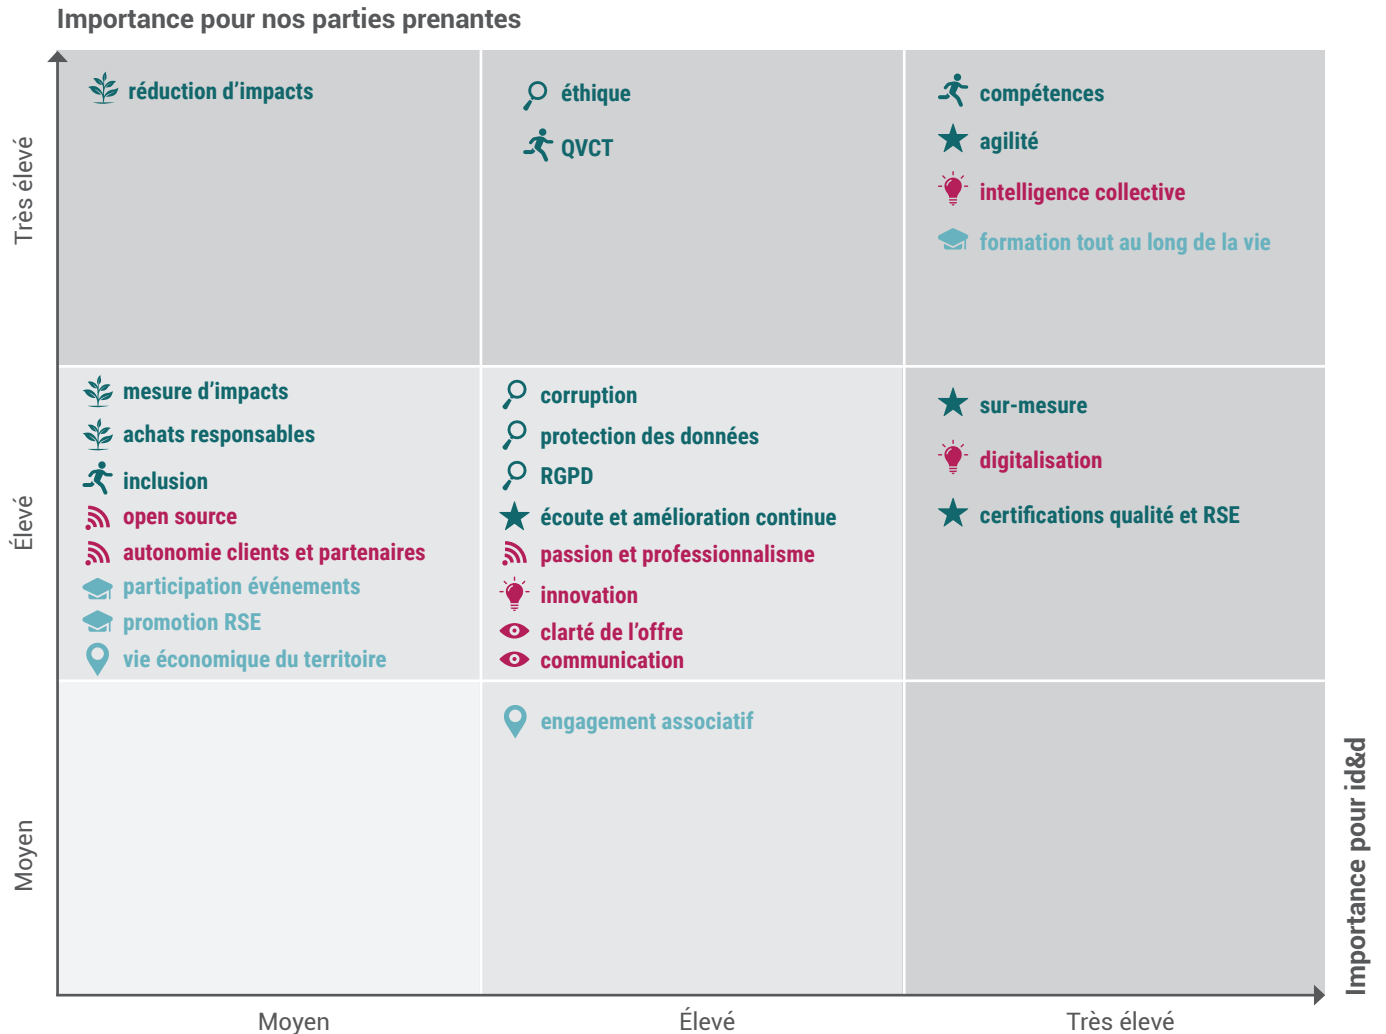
Importance pour nos parties prenantes

Très élevé

Élevé

Moyen

réduction d'impacts

éthique

QVCT

compétences

agilité

intelligence collective

formation tout au long de la vie

mesure d'impacts

achats responsables

inclusion

open source

autonomie clients et partenaires

participation événements

promotion RSE

vie économique du territoire

corruption

protection des données

RGPD

écoute et amélioration continue

passion et professionnalisme

innovation

clarté de l'offre

communication

sur-mesure

digitalisation

certifications qualité et RSE

engagement associatif

Moyen

Élevé

Très élevé

Importance pour id&d